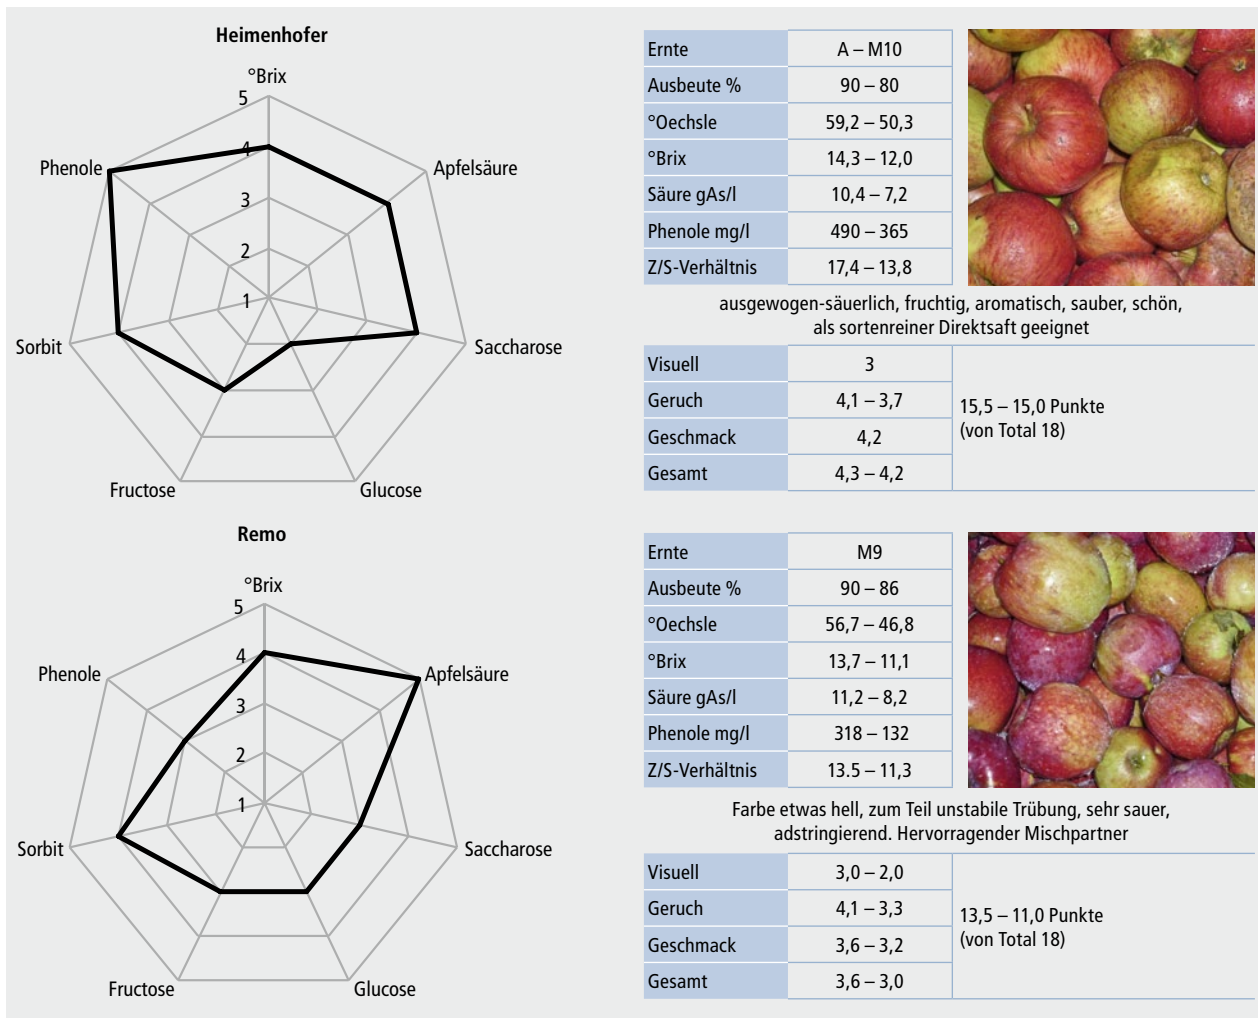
Heimenhofer

°Brix
5
4
3
2
1
Apfelsäure
Saccharose
Glucose
Fructose
Sorbit
Phenole

| Ernte | A – M10 |
|---|---|
| Ausbeute % | 90 – 80 |
| °Oechsle | 59,2 – 50,3 |
| °Brix | 14,3 – 12,0 |
| Säure gAs/l | 10,4 – 7,2 |
| Phenole mg/l | 490 – 365 |
| Z/S-Verhältnis | 17,4 – 13,8 |

ausgewogen-säuerlich, fruchtig, aromatisch, sauber, schön, als sortenreiner Direktsaft geeignet

| Visuell | 3 | 15,5 – 15,0 Punkte (von Total 18) |
|---|---|---|
| Geruch | 4,1 – 3,7 | |
| Geschmack | 4,2 | |
| Gesamt | 4,3 – 4,2 | |

Remo

°Brix
5
4
3
2
1
Apfelsäure
Saccharose
Glucose
Fructose
Sorbit
Phenole

| Ernte | M9 |
|---|---|
| Ausbeute % | 90 – 86 |
| °Oechsle | 56,7 – 46,8 |
| °Brix | 13,7 – 11,1 |
| Säure gAs/l | 11,2 – 8,2 |
| Phenole mg/l | 318 – 132 |
| Z/S-Verhältnis | 13.5 – 11,3 |

Farbe etwas hell, zum Teil unstabile Trübung, sehr sauer, adstringierend. Hervorragender Mischpartner

| Visuell | 3,0 – 2,0 | 13,5 – 11,0 Punkte (von Total 18) |
|---|---|---|
| Geruch | 4,1 – 3,3 | |
| Geschmack | 3,6 – 3,2 | |
| Gesamt | 3,6 – 3,0 | |